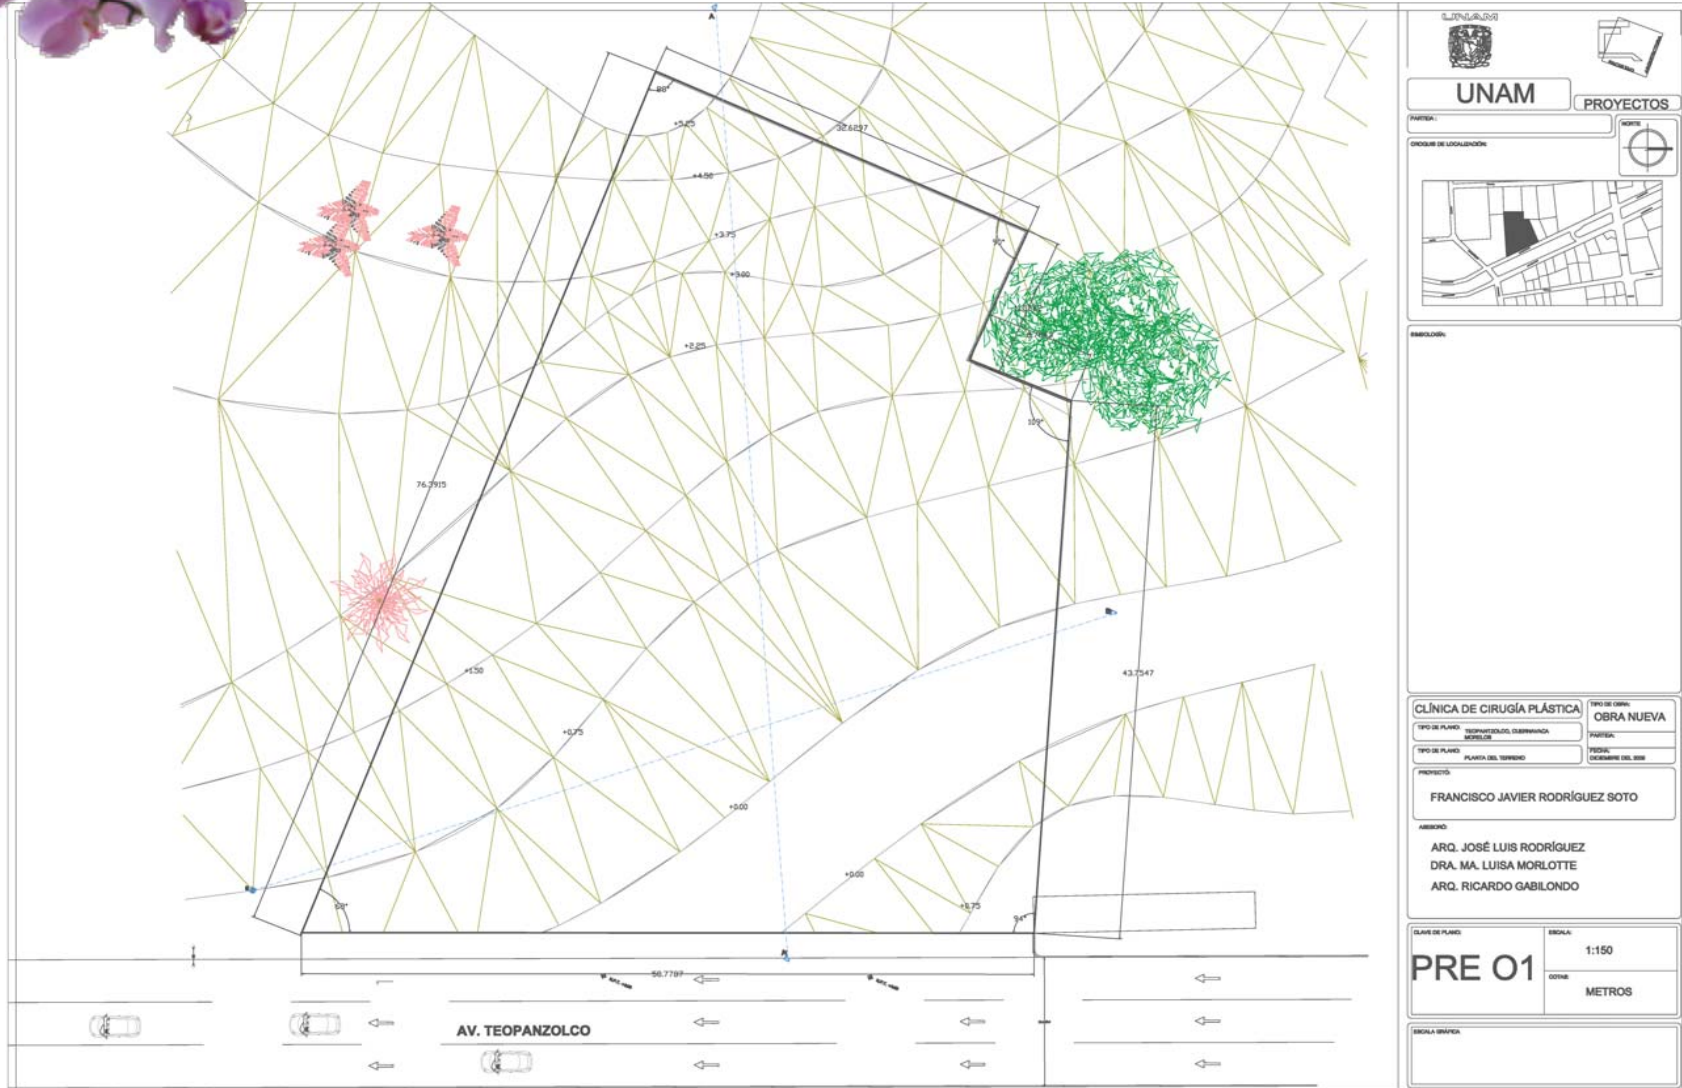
A
88°
+5.25
32.6297
+4.50
+3.75
+3.00
+2.25
90°
109°
76.3915
43.7547
+1.50
+0.75
+0.00
+0.00
+0.75
68°
94°
A
56.7797
AV. TEOPANZOLCO

UNAM
UNAM
PROYECTOS
PARTIDA:
NORTE
CROQUIS DE LOCALIZACIÓN:
SIMBOLOGÍA:
CLÍNICA DE CIRUGÍA PLÁSTICA
TIPO DE OBRA:
OBRA NUEVA
TIPO DE PLANO:
TEOPANZOLCO, CUERNAVACA MORELOS
PARTIDA:
TIPO DE PLANO:
PLANTA DEL TERRENO
FECHA:
DICIEMBRE DEL 2008
PROYECTÓ:
FRANCISCO JAVIER RODRÍGUEZ SOTO
ASESORÓ:
ARQ. JOSÉ LUIS RODRÍGUEZ
DRA. MA. LUISA MORLOTTE
ARQ. RICARDO GABILONDO
CLAVE DE PLANO:
PRE O1
ESCALA:
1:150
COTAS:
METROS
ESCALA GRÁFICA